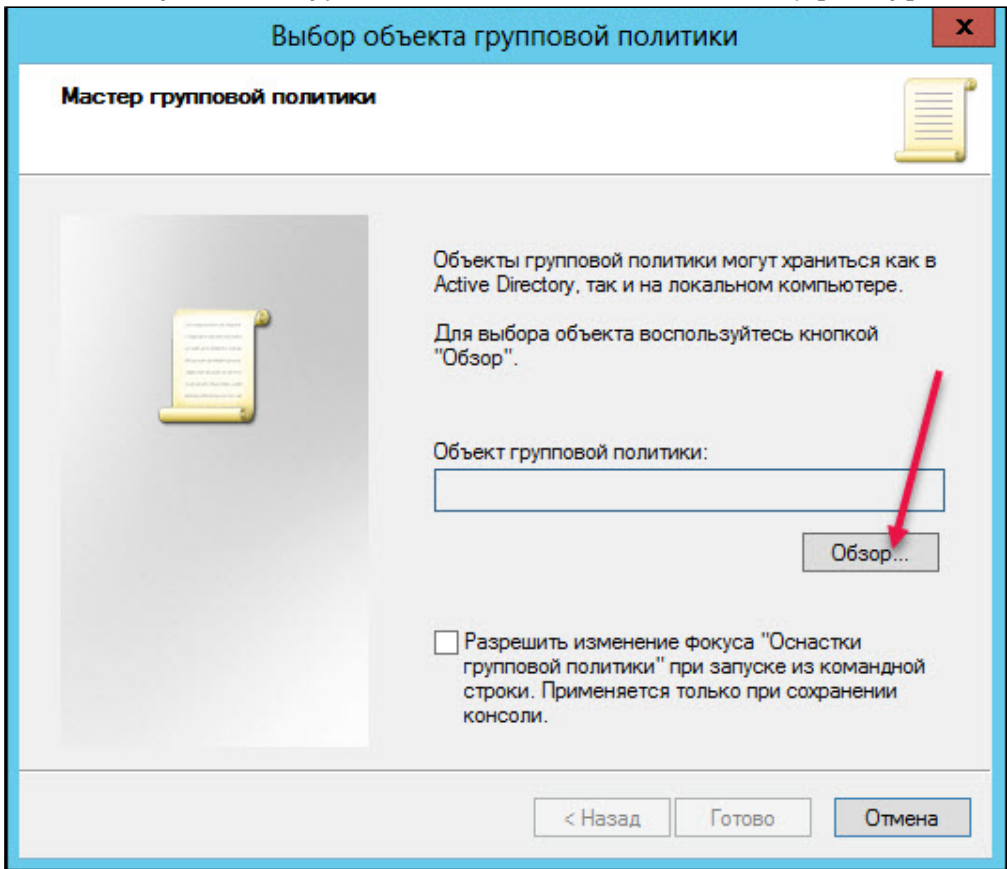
Выбор объекта групповой политики

x

Мастер групповой политики

Объекты групповой политики могут храниться как в Active Directory, так и на локальном компьютере.

Для выбора объекта воспользуйтесь кнопкой "Обзор".

Объект групповой политики:

Обзор...

Разрешить изменение фокуса "Оснастки групповой политики" при запуске из командной строки. Применяется только при сохранении консоли.

< Назад

Готово

Отмена